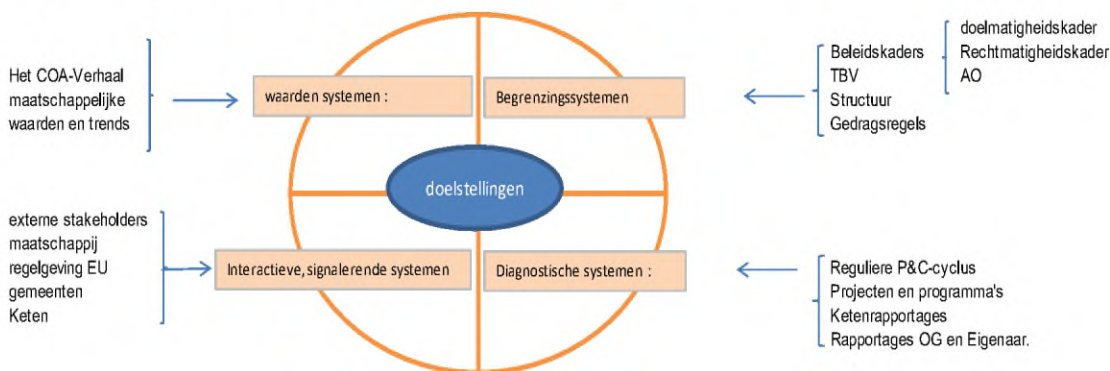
Het COA-Verhaal
maatschappelijke
waarden en trends

waarden systemen :

Begrenzingssystemen

Beleidskaders
TBV
Structuur
Gedragsregels

doelmatigheidskader
Rechtmatigheidskader
AO

doelstellingen

externe stakeholders
maatschappij
regelgeving EU
gemeenten
Keten

Interactieve, signalerende systemen

Diagnostische systemen :

Reguliere P&C-cyclus
Projecten en programma's
Ketenrapportages
Rapportages OG en Eigenaar.